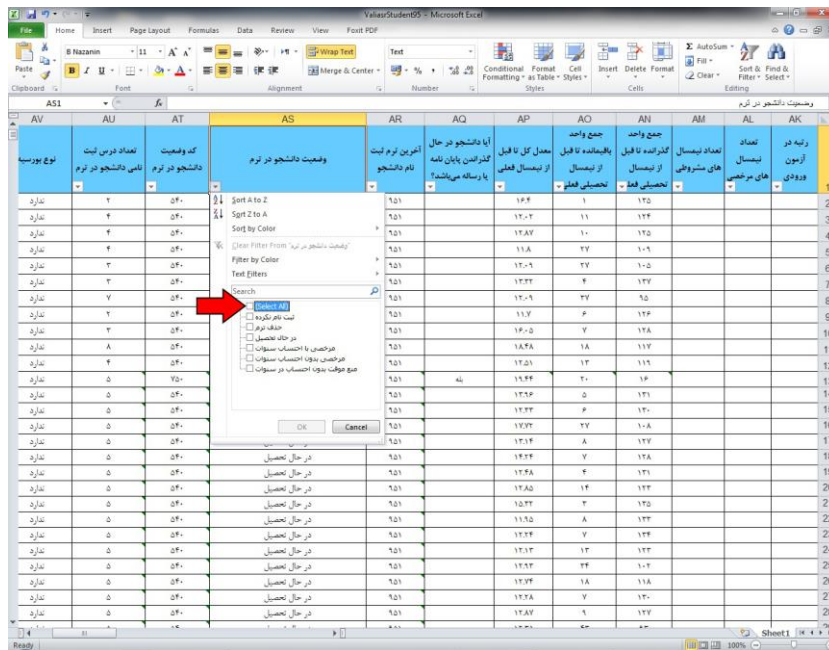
ValiasrStudent95 - Microsoft Excel

File Home Insert Page Layout Formulas Data Review View Foxit PDF

B Nazanin 11 Wrap Text Text AutoSum Fill Clear Sort & Filter Find & Select
Paste Merge & Center Conditional Formatting Format as Table Cell Styles Insert Delete Format
Clipboard Font Alignment Number Styles Cells Editing

AS1 fx وضعیت دانشجو در ترم

| AV | AU | AT | AS | AR | AQ | AP | AO | AN | AM | AL | AK |
|---|---|---|---|---|---|---|---|---|---|---|---|
| نوع بورسیه | تعداد درس ثبت نامی دانشجو در ترم | کد وضعیت دانشجو در ترم | وضعیت دانشجو در ترم | آخرین ترم ثبت نام دانشجو | آیا دانشجو در حال گذراندن پایان نامه یا رساله میباشد؟ | معدل کل تا قبل از نیمسال فعلی | جمع واحد باقیمانده تا قبل از نیمسال تحصیلی فعلی | جمع واحد گذرانده تا قبل از نیمسال تحصیلی فعلی | تعداد نیمسال های مشروطی | تعداد نیمسال های مرخصی | رتبه در آزمون ورودی |
| ندارد | ۲ | ۵۴۰ | | ۹۵۱ | | ۱۶.۴ | ۱ | ۱۲۵ | | | |
| ندارد | ۴ | ۵۴۰ | | ۹۵۱ | | ۱۲.۰۲ | ۱۱ | ۱۲۴ | | | |
| ندارد | ۴ | ۵۴۰ | | ۹۵۱ | | ۱۲.۸۷ | ۱۰ | ۱۲۵ | | | |
| ندارد | ۳ | ۵۴۰ | | ۹۵۱ | | ۱۱.۸ | ۲۷ | ۱۰۹ | | | |
| ندارد | ۳ | ۵۴۰ | | ۹۵۱ | | ۱۲.۰۹ | ۲۷ | ۱۰۵ | | | |
| ندارد | ۴ | ۵۴۰ | | ۹۵۱ | | ۱۳.۳۳ | ۴ | ۱۳۷ | | | |
| ندارد | ۷ | ۵۴۰ | | ۹۵۱ | | ۱۲.۰۹ | ۳۷ | ۹۵ | | | |
| ندارد | ۲ | ۵۴۰ | | ۹۵۱ | | ۱۱.۷ | ۶ | ۱۲۶ | | | |
| ندارد | ۳ | ۵۴۰ | | ۹۵۱ | | ۱۶.۰۵ | ۷ | ۱۲۸ | | | |
| ندارد | ۸ | ۵۴۰ | | ۹۵۱ | | ۱۸.۴۸ | ۱۸ | ۱۱۷ | | | |
| ندارد | ۴ | ۵۴۰ | | ۹۵۱ | | ۱۲.۵۱ | ۱۳ | ۱۱۹ | | | |
| ندارد | ۵ | ۷۵۰ | | ۹۵۱ | بله | ۱۹.۴۴ | ۲۰ | ۱۶ | | | |
| ندارد | ۵ | ۵۴۰ | | ۹۵۱ | | ۱۳.۹۶ | ۵ | ۱۳۱ | | | |
| ندارد | ۵ | ۵۴۰ | | ۹۵۱ | | ۱۲.۳۳ | ۶ | ۱۳۰ | | | |
| ندارد | ۵ | ۵۴۰ | | ۹۵۱ | | ۱۷.۷۲ | ۲۷ | ۱۰۸ | | | |
| ندارد | ۵ | ۵۴۰ | | ۹۵۱ | | ۱۳.۱۴ | ۸ | ۱۲۷ | | | |
| ندارد | ۵ | ۵۴۰ | در حال تحصیل | ۹۵۱ | | ۱۴.۲۴ | ۷ | ۱۲۸ | | | |
| ندارد | ۵ | ۵۴۰ | در حال تحصیل | ۹۵۱ | | ۱۲.۳۸ | ۴ | ۱۳۱ | | | |
| ندارد | ۵ | ۵۴۰ | در حال تحصیل | ۹۵۱ | | ۱۳.۸۵ | ۱۴ | ۱۲۲ | | | |
| ندارد | ۵ | ۵۴۰ | در حال تحصیل | ۹۵۱ | | ۱۵.۴۳ | ۳ | ۱۳۵ | | | |
| ندارد | ۵ | ۵۴۰ | در حال تحصیل | ۹۵۱ | | ۱۱.۱۵ | ۸ | ۱۳۳ | | | |
| ندارد | ۵ | ۵۴۰ | در حال تحصیل | ۹۵۱ | | ۱۲.۲۴ | ۷ | ۱۲۴ | | | |
| ندارد | ۵ | ۵۴۰ | در حال تحصیل | ۹۵۱ | | ۱۲.۱۳ | ۱۳ | ۱۲۳ | | | |
| ندارد | ۵ | ۵۴۰ | در حال تحصیل | ۹۵۱ | | ۱۲.۱۲ | ۳۴ | ۱۰۲ | | | |
| ندارد | ۵ | ۵۴۰ | در حال تحصیل | ۹۵۱ | | ۱۲.۷۴ | ۱۸ | ۱۱۸ | | | |
| ندارد | ۵ | ۵۴۰ | در حال تحصیل | ۹۵۱ | | ۱۲.۲۸ | ۷ | ۱۳۰ | | | |
| ندارد | ۵ | ۵۴۰ | در حال تحصیل | ۹۵۱ | | ۱۲.۸۷ | ۹ | ۱۲۷ | | | |

Sort A to Z
Sort Z to A
Sort by Color
Clear Filter From "وضعیت دانشجو در ترم"
Filter by Color
Text Filters
Search
(Select All)
ثبت نام نکرده
حذف ترم
در حال تحصیل
مرخصی با احتساب سنوات
مرخصی بدون احتساب سنوات
منع موقت بدون احتساب در سنوات
OK Cancel

Sheet1
Ready 100%